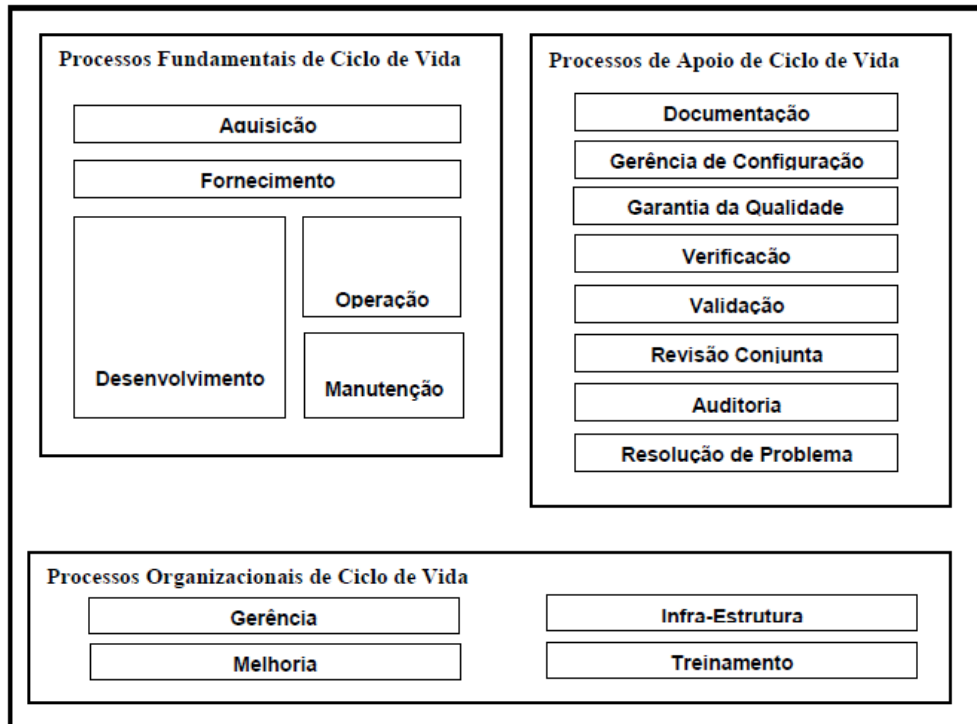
Processos Fundamentais de Ciclo de Vida

Aquisição

Fornecimento

Desenvolvimento

Operação

Manutenção

Processos de Apoio de Ciclo de Vida

Documentação

Gerência de Configuração

Garantia da Qualidade

Verificação

Validação

Revisão Conjunta

Auditoria

Resolução de Problema

Processos Organizacionais de Ciclo de Vida

Gerência

Melhoria

Infra-Estrutura

Treinamento